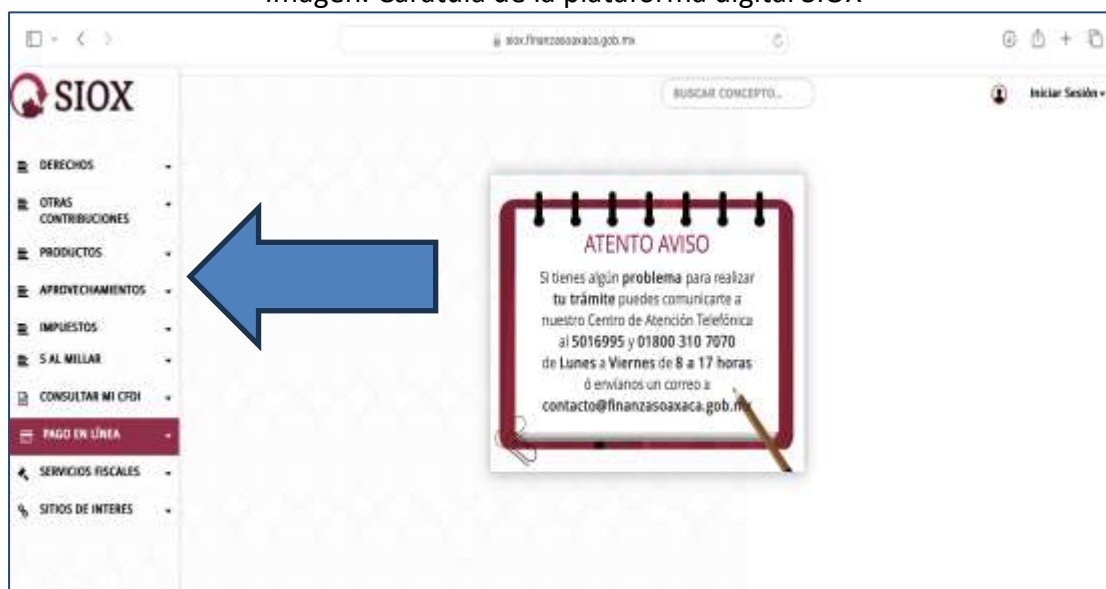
Imagen. Carátula de la plataforma digital SIOX

siox.finanzasoaxaca.gob.mx

SIOX

BUSCAR CONCEPTO...

Iniciar Sesión

DERECHOS

OTRAS CONTRIBUCIONES

PRODUCTOS

APROVECHAMIENTOS

IMPUESTOS

5 AL MILLAR

CONSULTAR MI CFDI

PAGO EN LÍNEA

SERVICIOS FISCALES

SITIOS DE INTERES

ATENTO AVISO

Si tienes algún **problema** para realizar **tu trámite** puedes comunicarte a nuestro Centro de Atención Telefónica al **5016995** y **01800 310 7070** de **Lunes** a **Viernes** de **8 a 17 horas** ó envíanos un correo a **contacto@finanzasoaxaca.gob.mx**